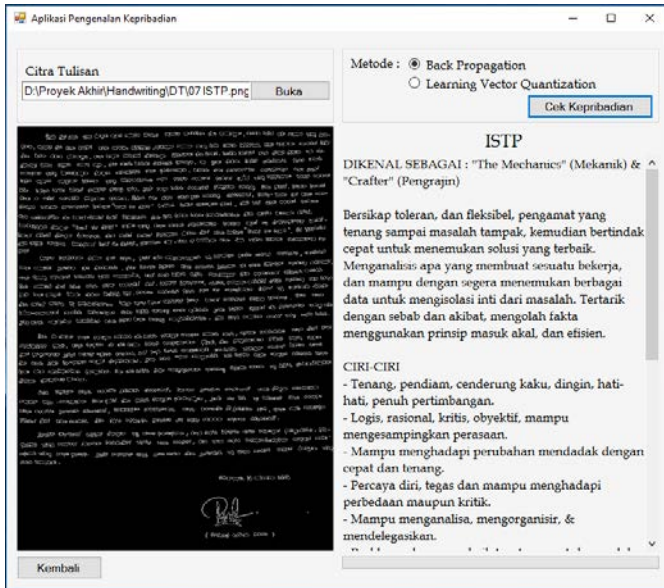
Aplikasi Pengenalan Kepribadian

Citra Tulisan

D:\Proyek Akhir\Handwriting\DT\07 ISTP.png

Buka

Metode : Back Propagation
Learning Vector Quantization

Cek Kepribadian

ISTP

DIKENAL SEBAGAI : "The Mechanics" (Mekanik) & "Crafter" (Pengrajin)

Bersikap toleran, dan fleksibel, pengamat yang tenang sampai masalah tampak, kemudian bertindak cepat untuk menemukan solusi yang terbaik. Menganalisis apa yang membuat sesuatu bekerja, dan mampu dengan segera menemukan berbagai data untuk mengisolasi inti dari masalah. Tertarik dengan sebab dan akibat, mengolah fakta menggunakan prinsip masuk akal, dan efisien.

CIRI-CIRI
- Tenang, pendiam, cenderung kaku, dingin, hati-hati, penuh pertimbangan.
- Logis, rasional, kritis, obyektif, mampu mengesampingkan perasaan.
- Mampu menghadapi perubahan mendadak dengan cepat dan tenang.
- Percaya diri, tegas dan mampu menghadapi perbedaan maupun kritik.
- Mampu menganalisa, mengorganisir, & mendelegasikan.
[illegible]

Kembali